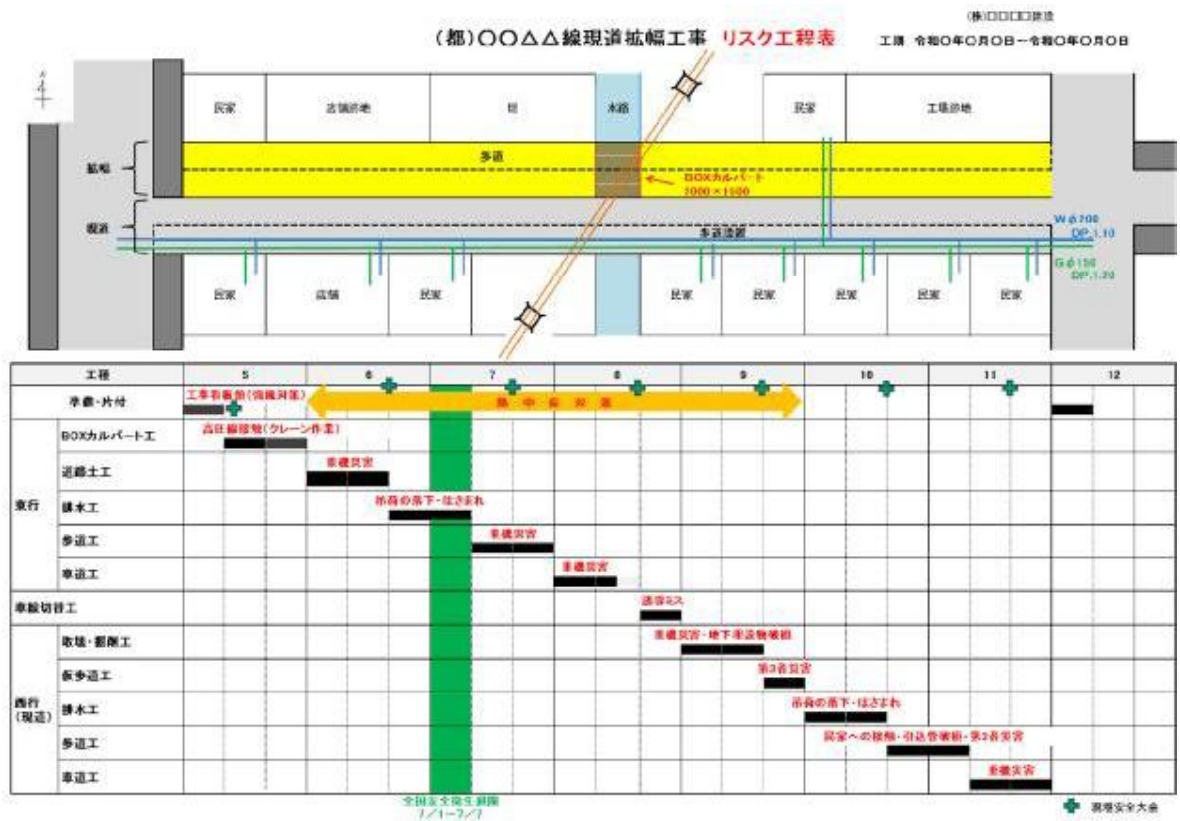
(株)□□□□建設

(都)○○△△線現道拡幅工事 リスク工程表

工期 令和○年○月○日～令和○年○月○日

民家　店舗跡地　畑　水路　民家　工場跡地

拡幅　歩道

BOXカルバート 2000×1500

現道　歩道流置

W φ700 DP.1.10

G φ150 DP.1.20

民家　店舗　民家　民家　民家　民家　民家　民家

| 工種 | | 5 | 6 | 7 | 8 | 9 | 10 | 11 | 12 |
|---|---|---|---|---|---|---|---|---|---|
| 準備・片付 | | 工事看板他(倒壊対策) | 熱中症対策 | | | | | | |
| 東行 | BOXカルバート工 | 高圧線接触(クレーン作業) | | | | | | | |
| | 道路土工 | | 重機災害 | | | | | | |
| | 排水工 | | 吊荷の落下・はさまれ | | | | | | |
| | 歩道工 | | | 重機災害 | | | | | |
| | 車道工 | | | | 重機災害 | | | | |
| 車線切替工 | | | | | 誘導ミス | | | | |
| 西行(現道) | 取壊・掘削工 | | | | 重機災害・地下埋設物破損 | | | | |
| | 仮歩道工 | | | | | 第3者災害 | | | |
| | 排水工 | | | | | | 吊荷の落下・はさまれ | | |
| | 歩道工 | | | | | | 民家への接触・引込管破損・第3者災害 | | |
| | 車道工 | | | | | | | 重機災害 | |

全国安全衛生週間 7/1～7/7

現場安全大会